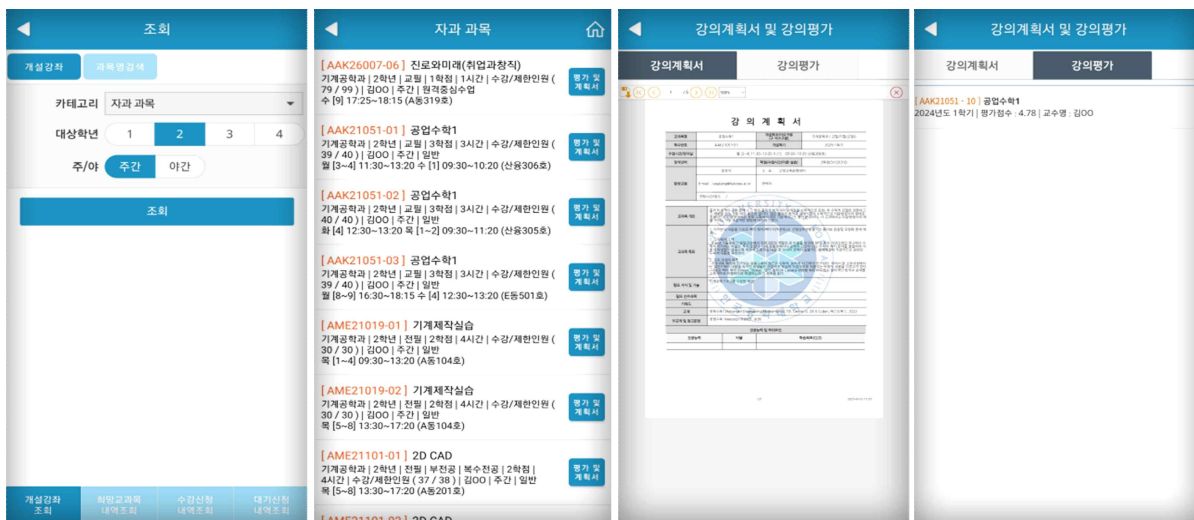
조회

개설강좌
과목명검색

카테고리 자과 과목

대상학년 1 2 3 4

주/야 주간 야간

조회

개설강좌 조회
희망교과목 내역조회
수강신청 내역조회
대기신청 내역조회

자과 과목

[AAK26007-06] 진로와미래(취업과창직)
기계공학과 | 2학년 | 교필 | 1학점 | 1시간 | 수강/제한인원 ( 79 / 99 ) | 김OO | 주간 | 원격중심수업
수 [9] 17:25~18:15 (A동319호)
평가 및 계획서

[AAK21051-01] 공업수학1
기계공학과 | 2학년 | 교필 | 3학점 | 3시간 | 수강/제한인원 ( 39 / 40 ) | 김OO | 주간 | 일반
월 [3~4] 11:30~13:20 수 [1] 09:30~10:20 (산융306호)
평가 및 계획서

[AAK21051-02] 공업수학1
기계공학과 | 2학년 | 교필 | 3학점 | 3시간 | 수강/제한인원 ( 40 / 40 ) | 김OO | 주간 | 일반
화 [4] 12:30~13:20 목 [1~2] 09:30~11:20 (산융305호)
평가 및 계획서

[AAK21051-03] 공업수학1
기계공학과 | 2학년 | 교필 | 3학점 | 3시간 | 수강/제한인원 ( 39 / 40 ) | 김OO | 주간 | 일반
월 [8~9] 16:30~18:15 수 [4] 12:30~13:20 (E동501호)
평가 및 계획서

[AME21019-01] 기계제작실습
기계공학과 | 2학년 | 전필 | 2학점 | 4시간 | 수강/제한인원 ( 30 / 30 ) | 김OO | 주간 | 일반
목 [1~4] 09:30~13:20 (A동104호)
평가 및 계획서

[AME21019-02] 기계제작실습
기계공학과 | 2학년 | 전필 | 2학점 | 4시간 | 수강/제한인원 ( 30 / 30 ) | 김OO | 주간 | 일반
목 [5~8] 13:30~17:20 (A동104호)
평가 및 계획서

[AME21101-01] 2D CAD
기계공학과 | 2학년 | 전필 | 부전공 | 복수전공 | 2학점 | 4시간 | 수강/제한인원 ( 37 / 38 ) | 김OO | 주간 | 일반
목 [5~8] 13:30~17:20 (A동201호)
평가 및 계획서

강의계획서 및 강의평가

강의계획서
강의평가

강 의 계 획 서

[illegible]

강의계획서 및 강의평가

강의계획서
강의평가

[AAK21051 - 10] 공업수학1
2024년도 1학기 | 평가점수 : 4.78 | 교수명 : 김OO